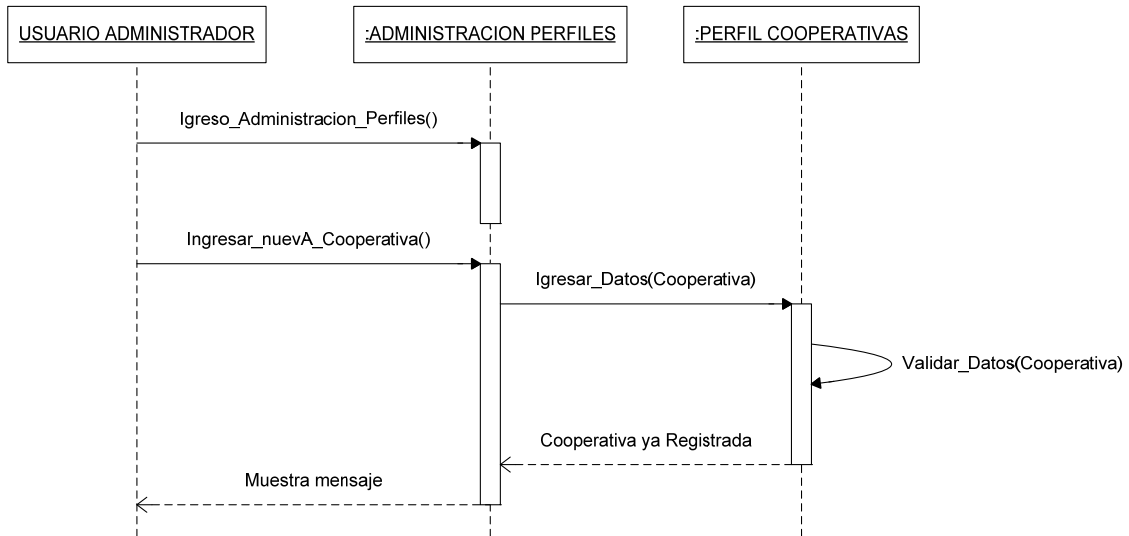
USUARIO ADMINISTRADOR

:ADMINISTRACION PERFILES

:PERFIL COOPERATIVAS

Igreso_Administracion_Perfiles()

Ingresar_nuevA_Cooperativa()

Igresar_Datos(Cooperativa)

Validar_Datos(Cooperativa)

Cooperativa ya Registrada

Muestra mensaje